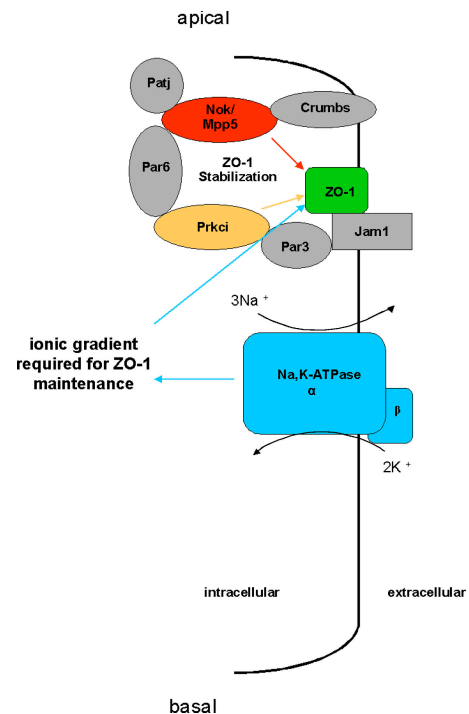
apical

Patj

Nok/ Mpp5

Crumbs

Par6

ZO-1 Stabilization

ZO-1

Prkci

Par3

Jam1

3Na $^+$

ionic gradient required for ZO-1 maintenance

Na,K-ATPase $\alpha$

$\beta$

2K $^+$

intracellular

extracellular

basal